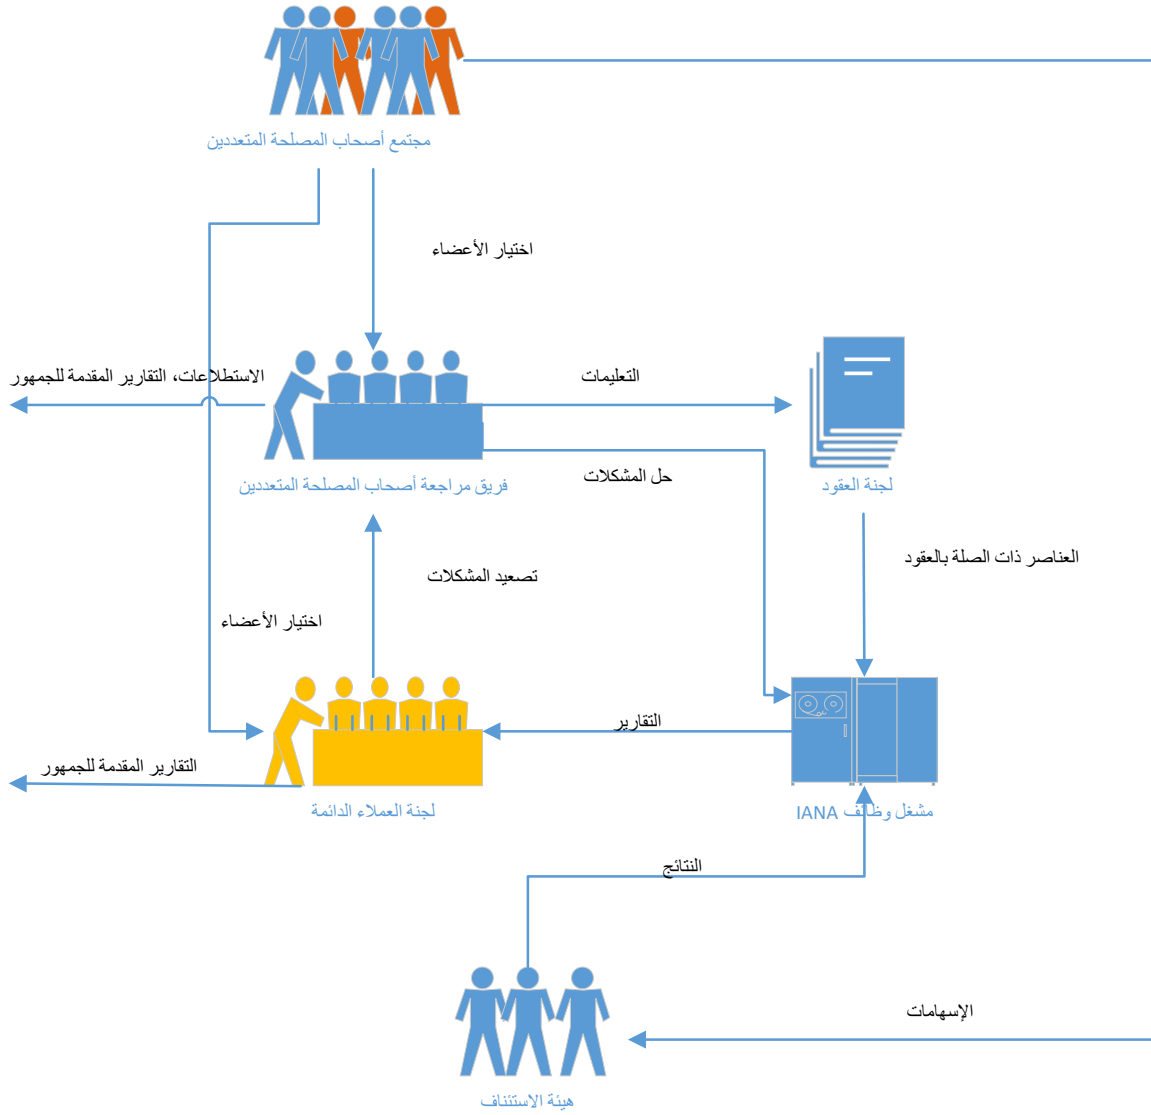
مجتمع أصحاب المصلحة المتعددين

اختيار الأعضاء

الاستطلاعات، التقارير المقدمة للجمهور

التعليمات

فريق مراجعة أصحاب المصلحة المتعددين

حل المشكلات

لجنة العقود

العناصر ذات الصلة بالعقود

تصعيد المشكلات

اختيار الأعضاء

التقارير

التقارير المقدمة للجمهور

لجنة العملاء الدائمة

مشغل وظائف IANA

النتائج

الإسهامات

هيئة الاستئناف